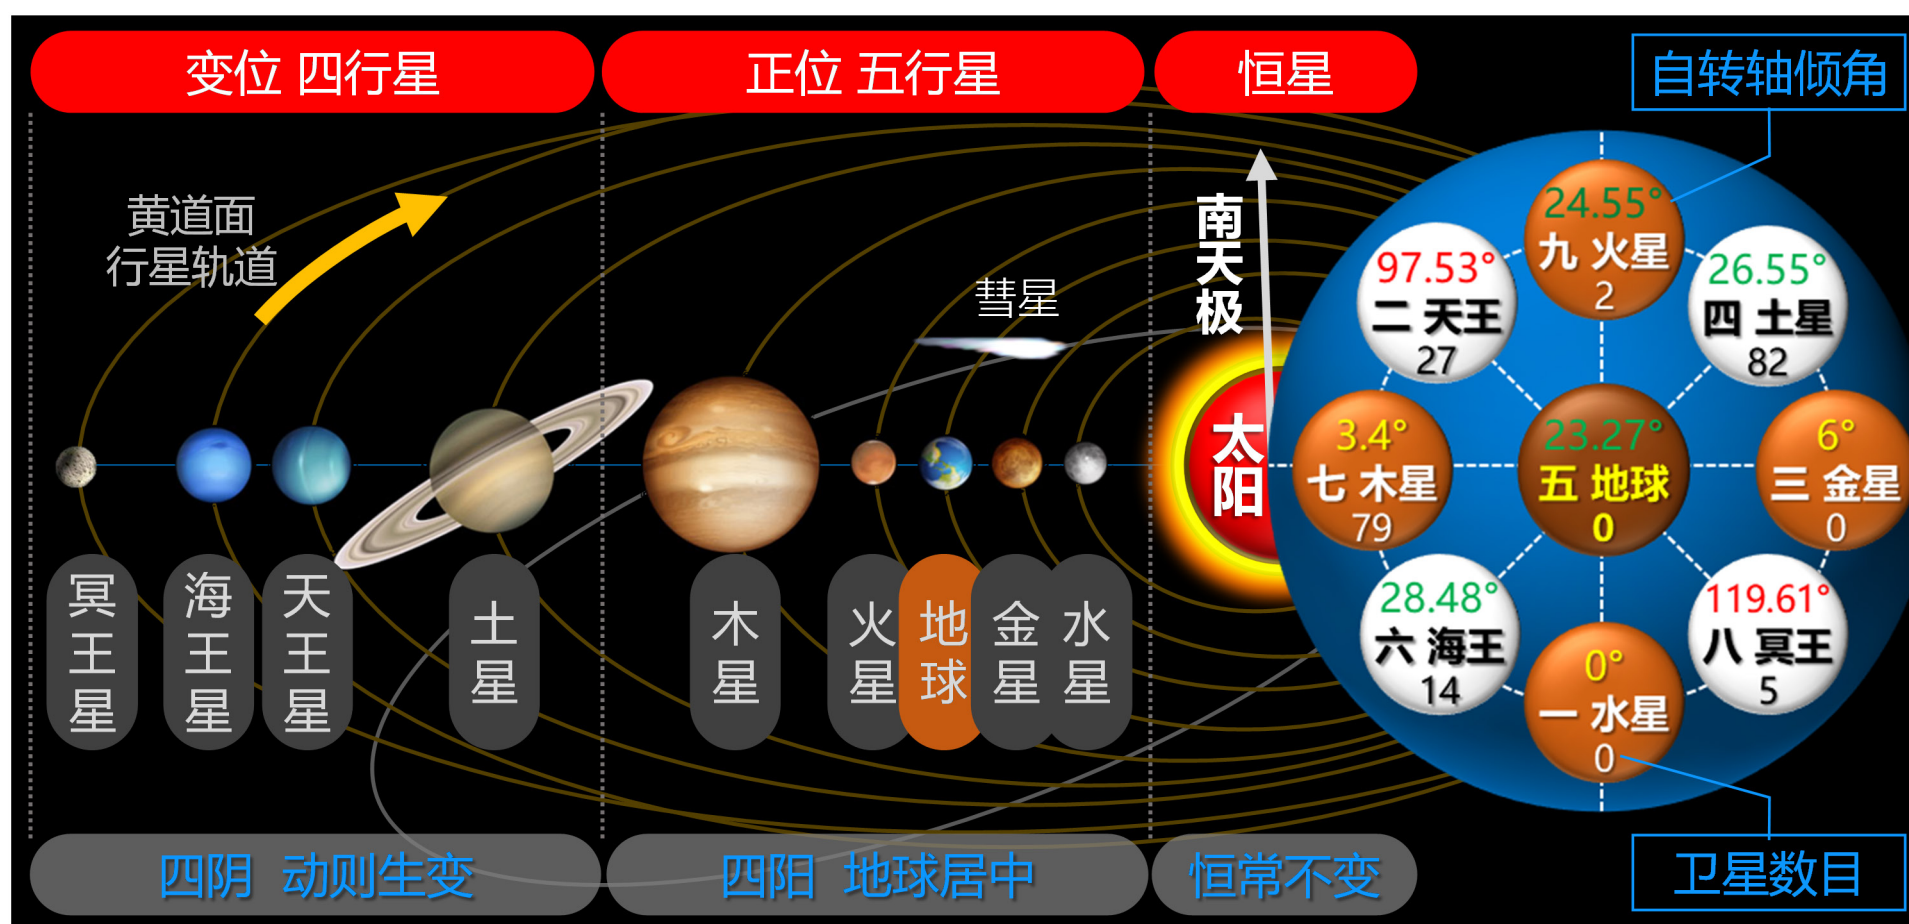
变位 四行星

正位 五行星

恒星

自转轴倾角

黄道面
行星轨道

彗星

南天极

太阳

24.55°
九 火星
2

97.53°
二 天王
27

26.55°
四 土星
82

3.4°
七 木星
79

23.27°
五 地球
0

6°
三 金星
0

28.48°
六 海王
14

0°
一 水星
0

119.61°
八 冥王
5

冥王星

海王星

天王星

土星

木星

火星

地球

金星

水星

四阴 动则生变

四阳 地球居中

恒常不变

卫星数目